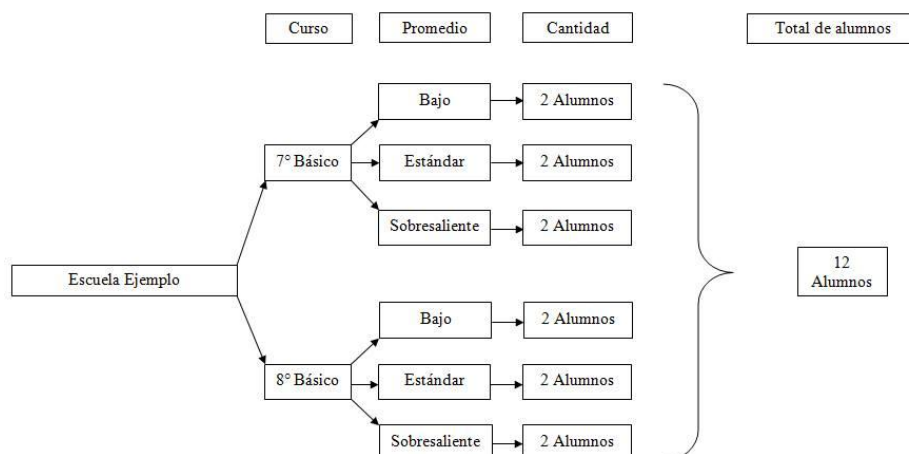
Curso

Promedio

Cantidad

Total de alumnos

Escuela Ejemplo

7° Básico

Bajo

2 Alumnos

Estándar

2 Alumnos

Sobresaliente

2 Alumnos

8° Básico

Bajo

2 Alumnos

Estándar

2 Alumnos

Sobresaliente

2 Alumnos

12 Alumnos